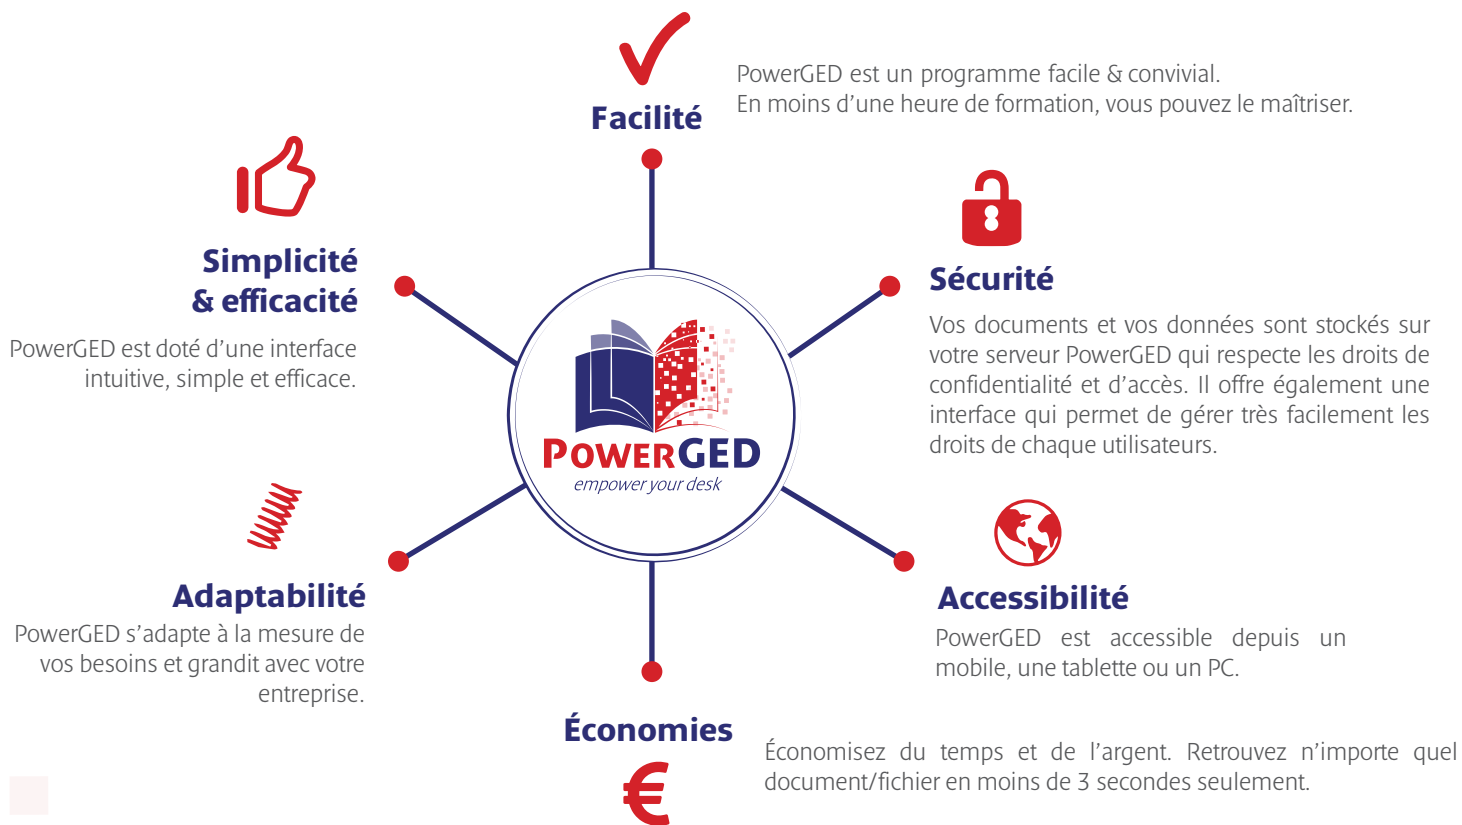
Facilité

PowerGED est un programme facile & convivial.
En moins d'une heure de formation, vous pouvez le maîtriser.

Simplicité & efficacité

PowerGED est doté d'une interface intuitive, simple et efficace.

Sécurité

Vos documents et vos données sont stockés sur votre serveur PowerGED qui respecte les droits de confidentialité et d'accès. Il offre également une interface qui permet de gérer très facilement les droits de chaque utilisateurs.

POWERGED
empower your desk

Adaptabilité

PowerGED s'adapte à la mesure de vos besoins et grandit avec votre entreprise.

Accessibilité

PowerGED est accessible depuis un mobile, une tablette ou un PC.

Économies

Économisez du temps et de l'argent. Retrouvez n'importe quel document/fichier en moins de 3 secondes seulement.

€